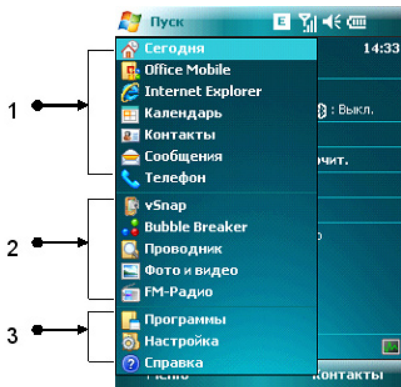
Пуск E 14:33

Сегодня
Office Mobile
Internet Explorer
Календарь
Контакты
Сообщения
Телефон

vSnap
Bubble Breaker
Проводник
Фото и видео
FM-Радио

Программы
Настройка
Справка

: Выкл.
чит.
Меню Контакты

1
2
3